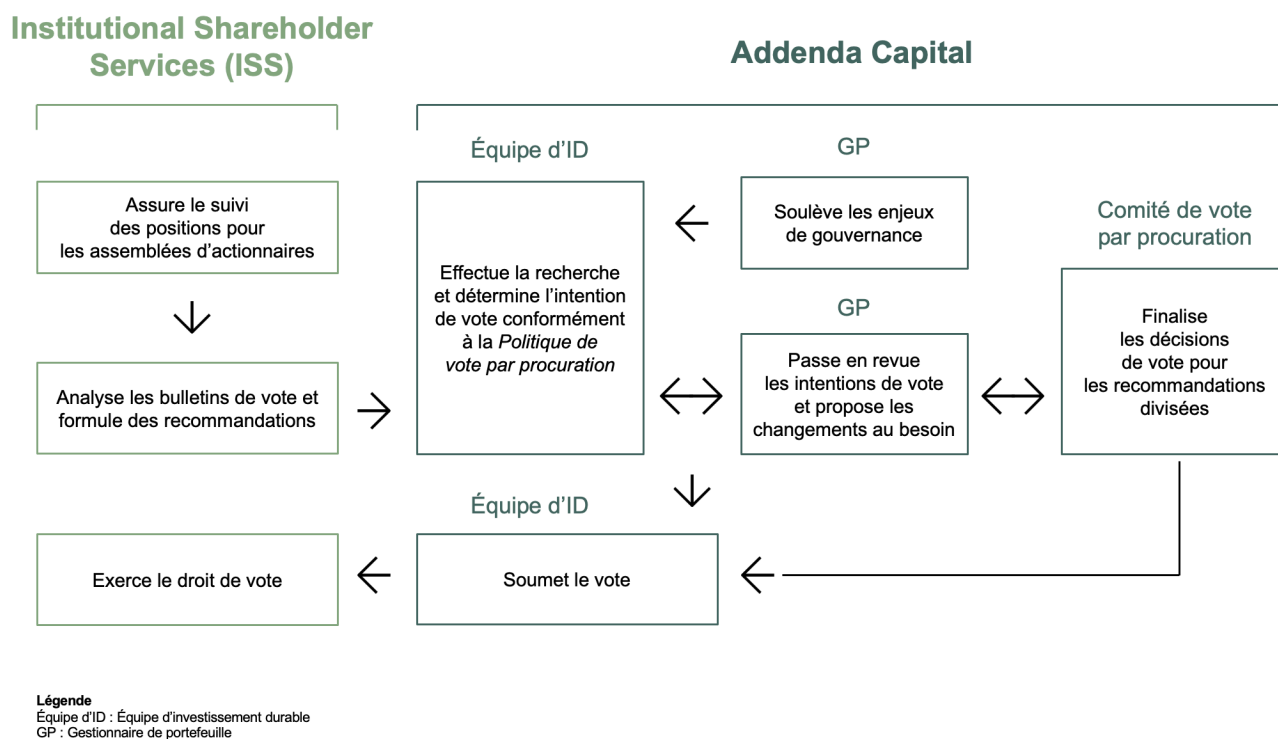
Institutional Shareholder Services (ISS)

Addenda Capital

Équipe d'ID

GP

Assure le suivi des positions pour les assemblées d'actionnaires

Effectue la recherche et détermine l'intention de vote conformément à la *Politique de vote par procuration*

Soulève les enjeux de gouvernance

Comité de vote par procuration

GP

Analyse les bulletins de vote et formule des recommandations

Passe en revue les intentions de vote et propose les changements au besoin

Finalise les décisions de vote pour les recommandations divisées

Équipe d'ID

Exerce le droit de vote

Soumet le vote

Légende
Équipe d'ID : Équipe d'investissement durable
GP : Gestionnaire de portefeuille